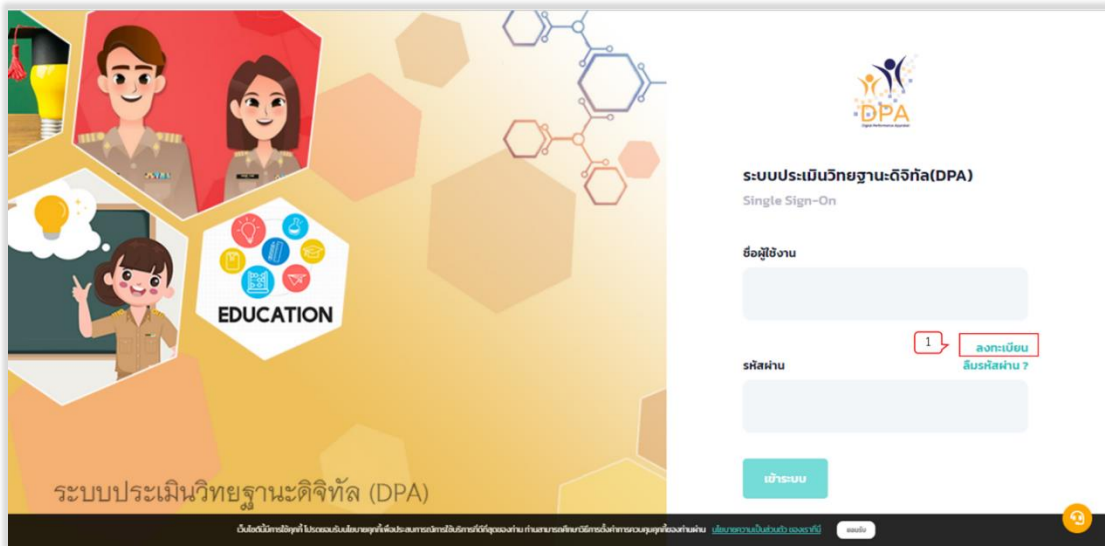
EDUCATION

ระบบประเมินวิทยฐานะดิจิทัล (DPA)

DPA
Digital Performance Appraisal

ระบบประเมินวิทยฐานะดิจิทัล(DPA)
Single Sign-On

ชื่อผู้ใช้งาน

1

ลงทะเบียน

รหัสผ่าน

ลืมรหัสผ่าน ?

เข้าระบบ

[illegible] นโยบายความเป็นส่วนตัว ของเราที่นี่ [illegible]